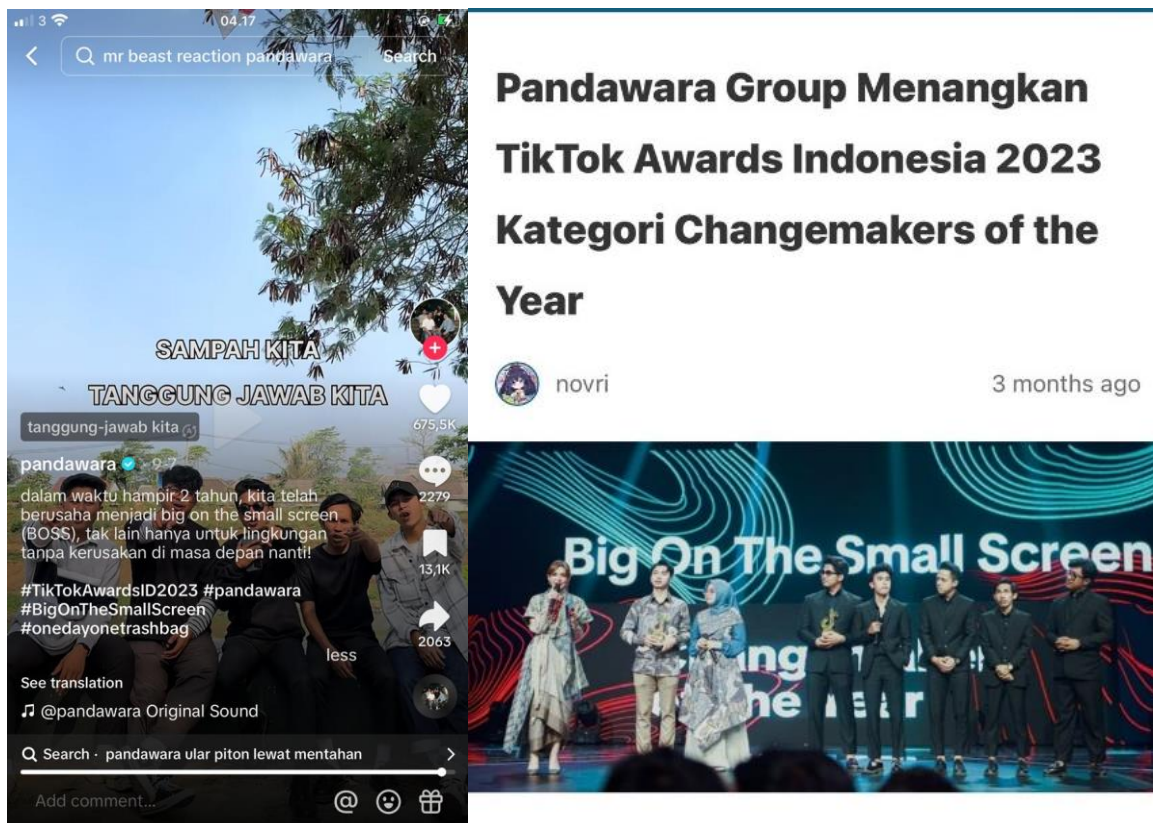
3 04.17

mr beast reaction pandawara Search

SAMPAH KITA
TANGGUNG JAWAB KITA

tanggung-jawab kita

pandawara · 9-7

dalam waktu hampir 2 tahun, kita telah berusaha menjadi big on the small screen (BOSS), tak lain hanya untuk lingkungan tanpa kerusakan di masa depan nanti!

#TikTokAwardsID2023 #pandawara #BigOnTheSmallScreen #onedayonetrashbag

less

See translation

♫ @pandawara Original Sound

675,5K
2279
13,1K
2063

Search · pandawara ular piton lewat mentahan

Add comment...

Pandawara Group Menangkan TikTok Awards Indonesia 2023 Kategori Changemakers of the Year

novri

3 months ago

Big On The Small Screen
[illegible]